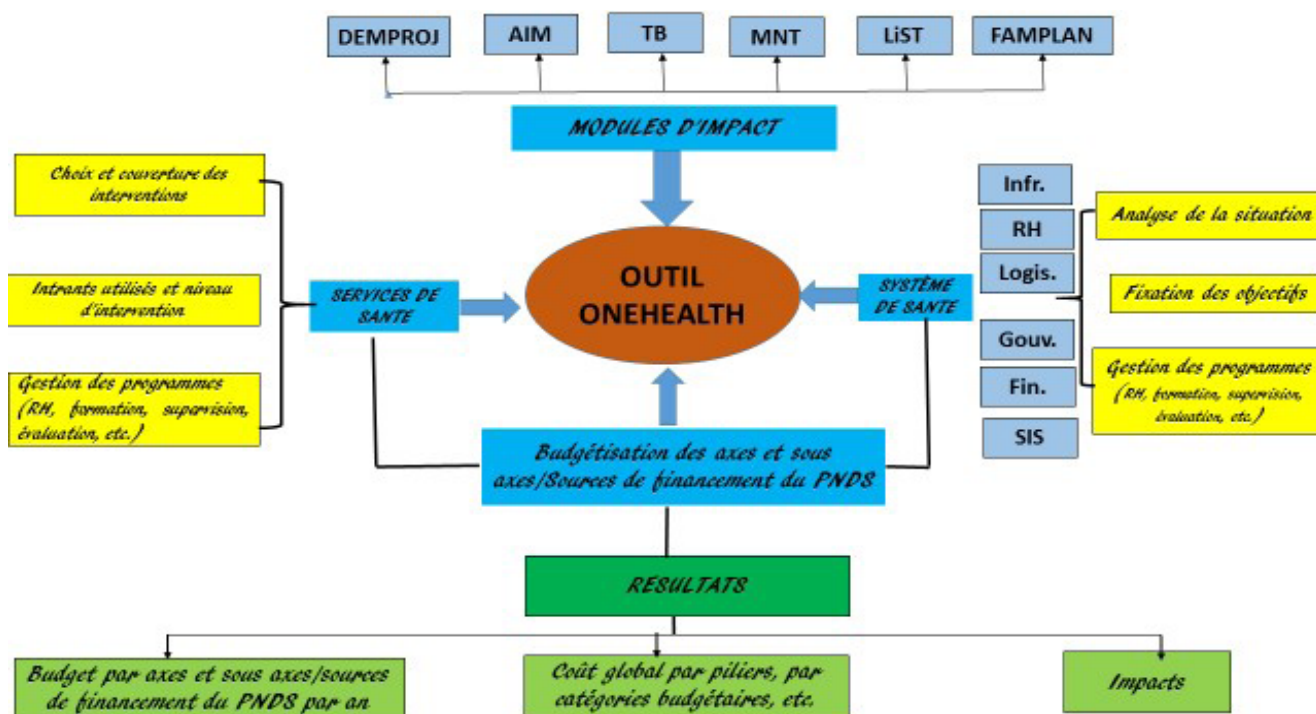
DEMPROJ

AIM

TB

MNT

LiST

FAMPLAN

MODULES D'IMPACT

Choix et couverture des interventions

Intrants utilisés et niveau d'intervention

Gestion des programmes (RH, formation, supervision, évaluation, etc.)

SERVICES DE SANTE

OUTIL ONEHEALTH

SYSTÈME DE SANTE

Infr.

RH

Logis.

Gouv.

Fin.

SIS

Analyse de la situation

Fixation des objectifs

Gestion des programmes (RH, formation, supervision, évaluation, etc.)

Budgétisation des axes et sous axes/Sources de financement du PNDS

RESULTATS

Budget par axes et sous axes/sources de financement du PNDS par an

Coût global par piliers, par catégories budgétaires, etc.

Impacts